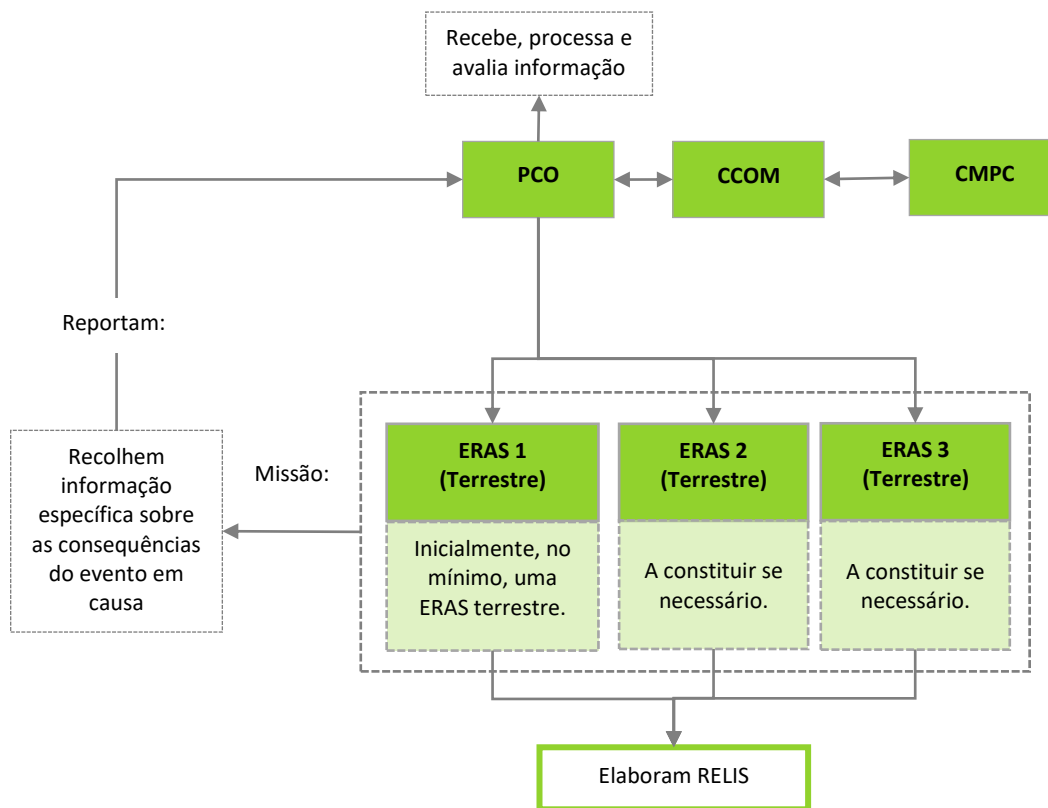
Recebe, processa e avalia informação

PCO

CCOM

CMPC

Reportam:

Recolhem informação específica sobre as consequências do evento em causa

Missão:

ERAS 1 (Terrestre)

Inicialmente, no mínimo, uma ERAS terrestre.

ERAS 2 (Terrestre)

A constituir se necessário.

ERAS 3 (Terrestre)

A constituir se necessário.

Elaboram RELIS